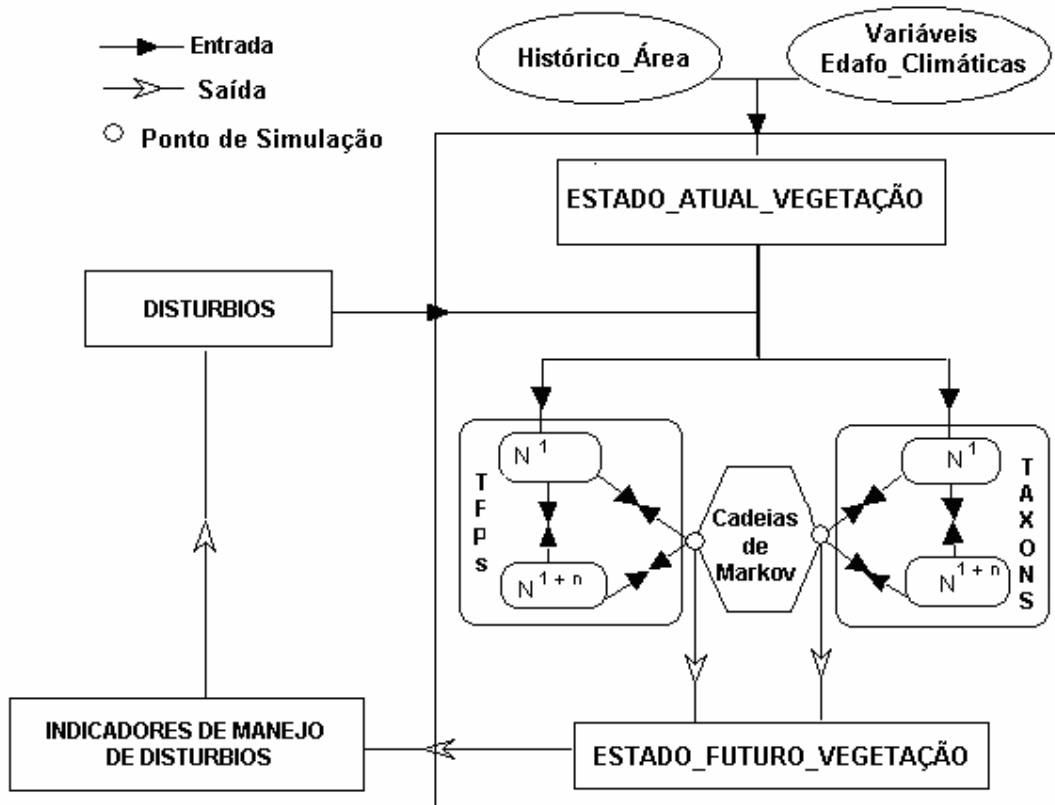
Entrada
Saída
Ponto de Simulação

Histórico_Área

Variáveis Edafo_Climáticas

ESTADO_ATUAL_VEGETAÇÃO

DISTURBIOS

$N^1$

$N^{1+n}$

TFPs

Cadeias de Markov

$N^1$

$N^{1+n}$

TAXONS

INDICADORES DE MANEJO DE DISTURBIOS

ESTADO_FUTURO_VEGETAÇÃO